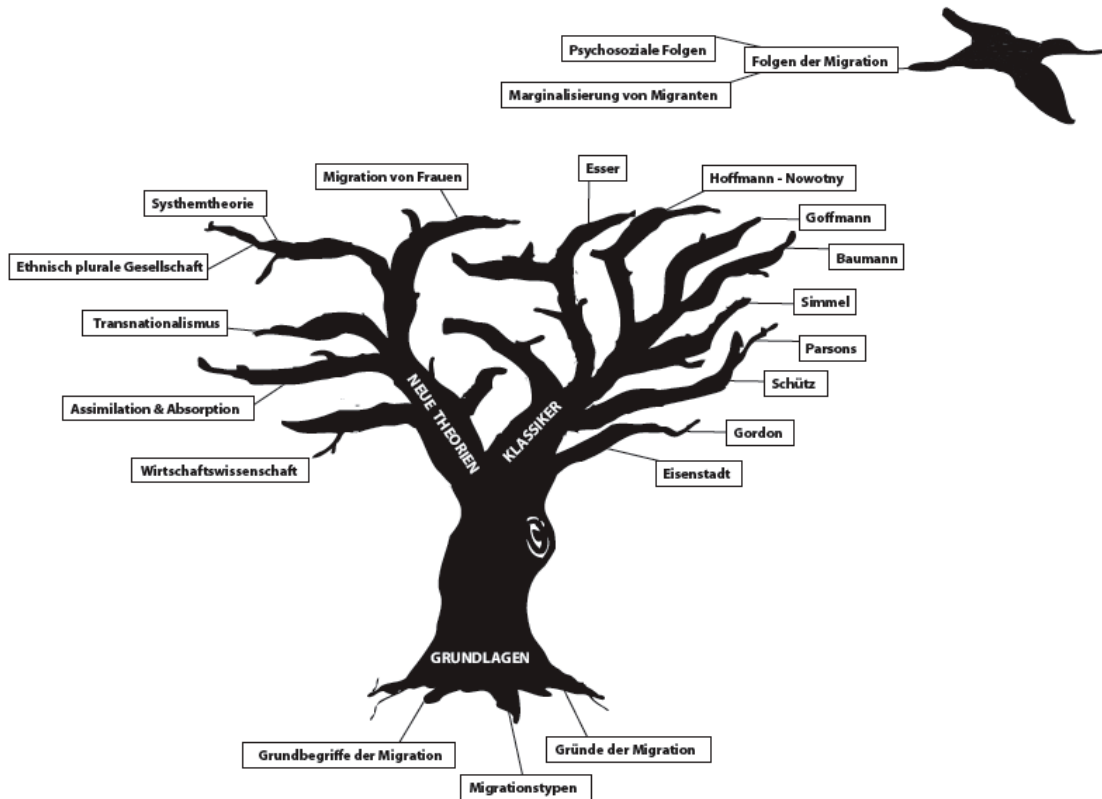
Psychosoziale Folgen

Folgen der Migration

Marginalisierung von Migranten

Migration von Frauen

Esser

Hoffmann - Nowotny

Systhemtheorie

Goffmann

Baumann

Ethnisch plurale Gesellschaft

Simmel

Transnationalismus

Parsons

NEUE THEORIEN

Schütz

Assimilation & Absorption

KLASSIKER

Gordon

Wirtschaftswissenschaft

Eisenstadt

GRUNDLAGEN

Grundbegriffe der Migration

Gründe der Migration

Migrationstypen